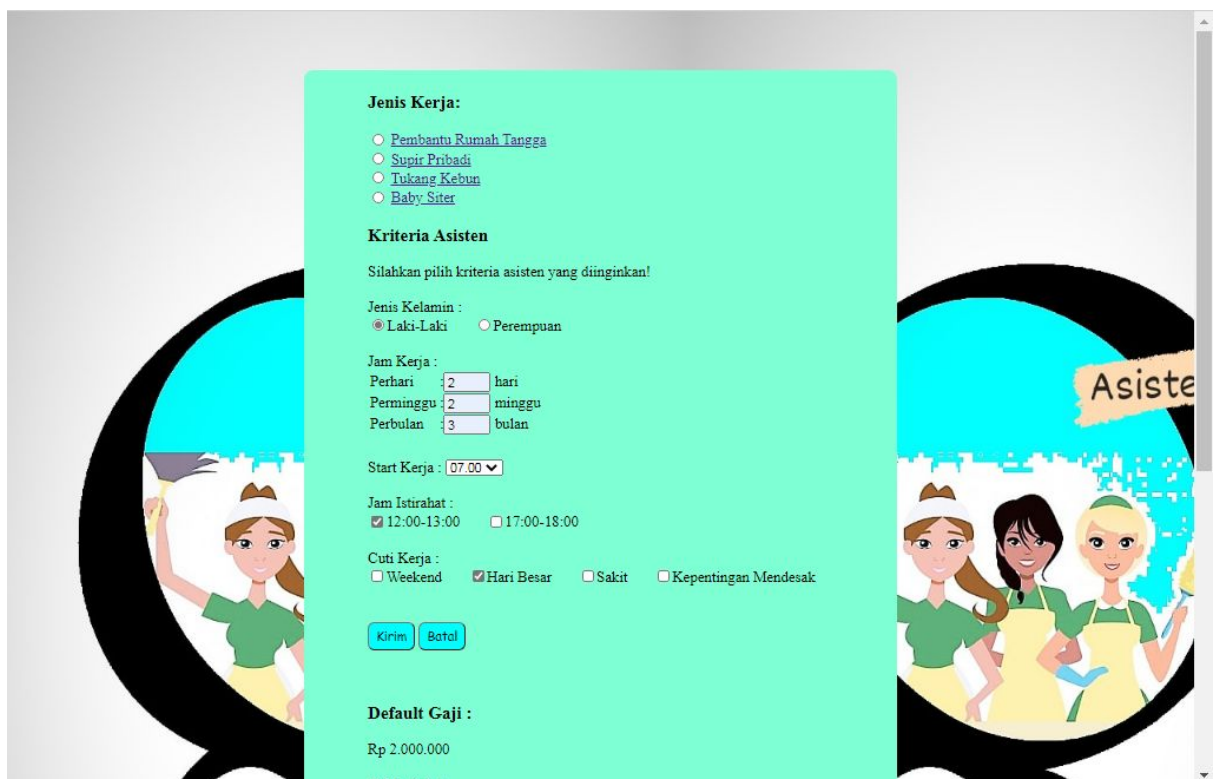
Jenis Kerja:

Pembantu Rumah Tangga
Supir Pribadi
Tukang Kebun
Baby Siter

Kriteria Asisten

Silahkan pilih kriteria asisten yang diinginkan!

Jenis Kelamin :
Laki-Laki Perempuan

Jam Kerja :
Perhari : 2 hari
Perminggu : 2 minggu
Perbulan : 3 bulan

Start Kerja : 07.00

Jam Istirahat :
12:00-13:00 17:00-18:00

Cuti Kerja :
Weekend Hari Besar Sakit Kepentingan Mendesak

Kirim Batal

Default Gaji :

Rp 2.000.000

Asiste